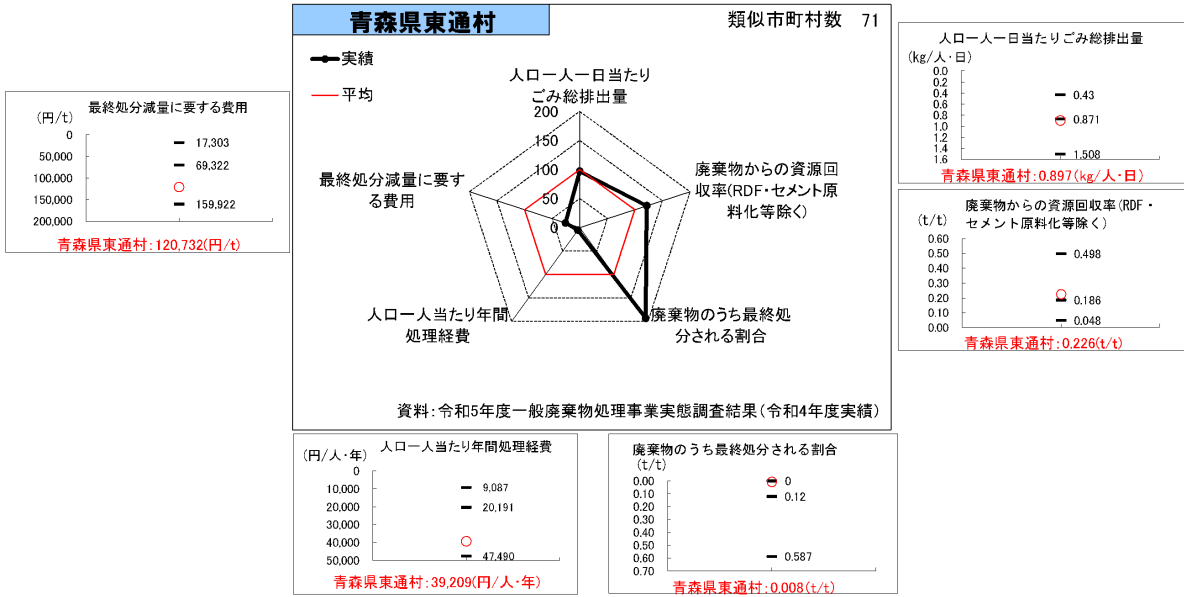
青森県東通村

類似市町村数 71

実績

平均

人口一人一日当たりごみ総排出量

200
150
100
50
0

廃棄物からの資源回収率(RDF・セメント原料化等除く)

最終処分減量に要する費用

人口一人当たり年間処理経費

廃棄物のうち最終処分される割合

資料:令和5年度一般廃棄物処理事業実態調査結果(令和4年度実績)

最終処分減量に要する費用
(円/t)
0
50,000
100,000
150,000
200,000
17,303
69,322
159,922
青森県東通村:120,732(円/t)

人口一人一日当たりごみ総排出量
(kg/人・日)
0.0
0.2
0.4
0.6
0.8
1.0
1.2
1.4
1.6
0.43
0.871
1.508
青森県東通村:0.897(kg/人・日)

廃棄物からの資源回収率(RDF・セメント原料化等除く)
(t/t)
0.60
0.50
0.40
0.30
0.20
0.10
0.00
0.498
0.186
0.048
青森県東通村:0.226(t/t)

人口一人当たり年間処理経費
(円/人・年)
0
10,000
20,000
30,000
40,000
50,000
9,087
20,191
47,490
青森県東通村:39,209(円/人・年)

廃棄物のうち最終処分される割合
(t/t)
0.00
0.10
0.20
0.30
0.40
0.50
0.60
0.70
0
0.12
0.587
青森県東通村:0.008(t/t)